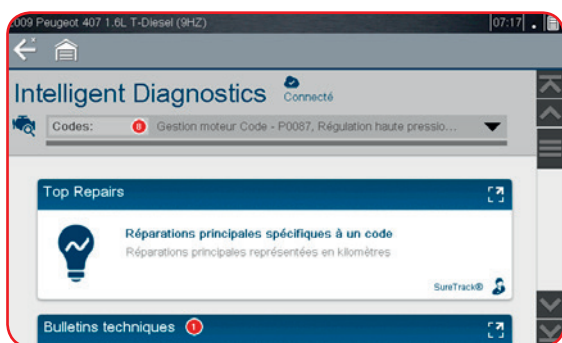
009 Peugeot 407 1.6L T-Diesel (9HZ)

07:17

Intelligent Diagnostics

Connecté

Codes: 8 Gestion moteur Code - P0087, Régulation haute pressio...

Top Repairs

Réparations principales spécifiques à un code

Réparations principales représentées en kilomètres

SureTrack®

Bulletins techniques 1